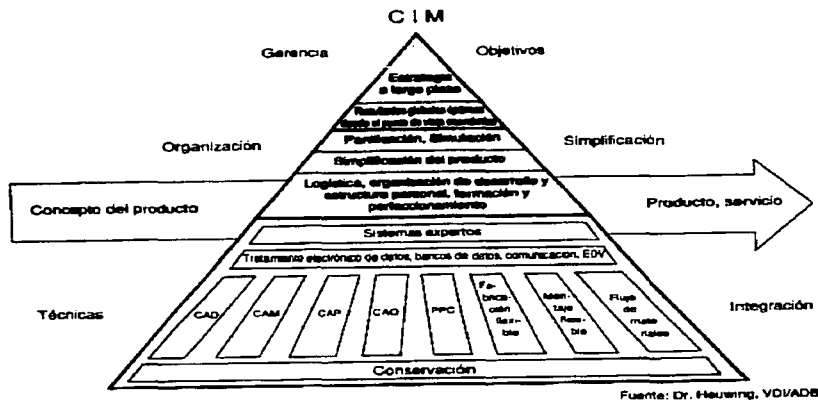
C I M

Gerencia

Objetivos

Estrategia a largo plazo

Resultados globales óptimos desde el punto de vista económico

Planificación, Simulación

Organización

Simplificación

Simplificación del producto

Logística, organización de desarrollo y estructura personal, formación y perfeccionamiento

Concepto del producto

Producto, servicio

Sistemas expertos

Tratamiento electrónico de datos, bancos de datos, comunicación, EDV

Técnicas

CAD

CAM

CAP

CAQ

PPC

Fabricación flexible

Montaje flexible

Flujo de materiales

Integración

Conservación

Fuente: Dr. Heusinig, VDI/ADB